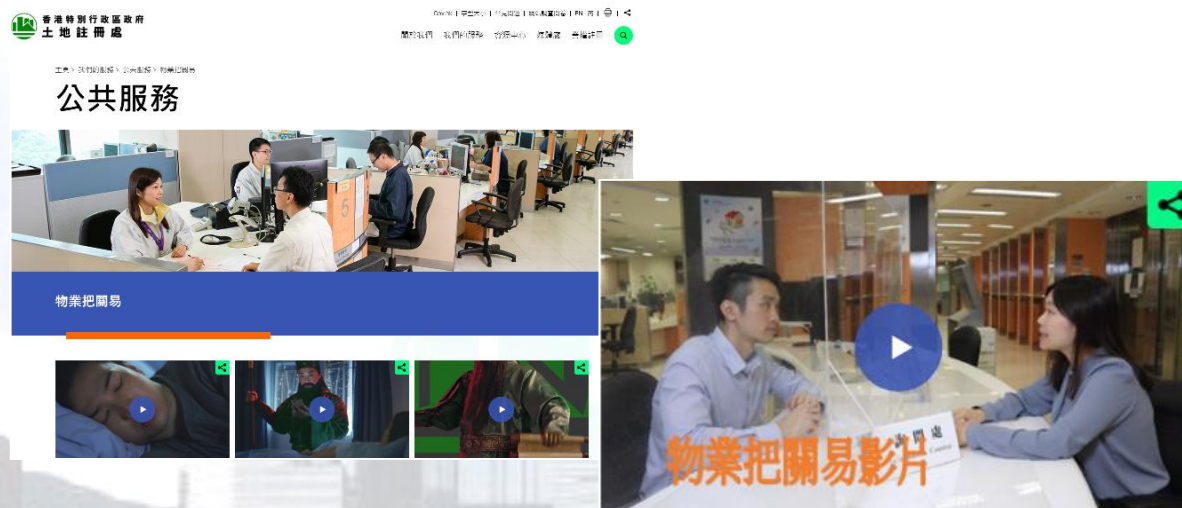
香港特別行政區政府
土地註冊處

GovHK | 繁體中文 | 简体中文 | 網站無障礙 | EN 

關於我們 我們的服務 資訊中心 透明度 其他資訊

主頁 > 我們的服務 > 公共服務 > 物業把關易

公共服務

物業把關易

物業把關易影片